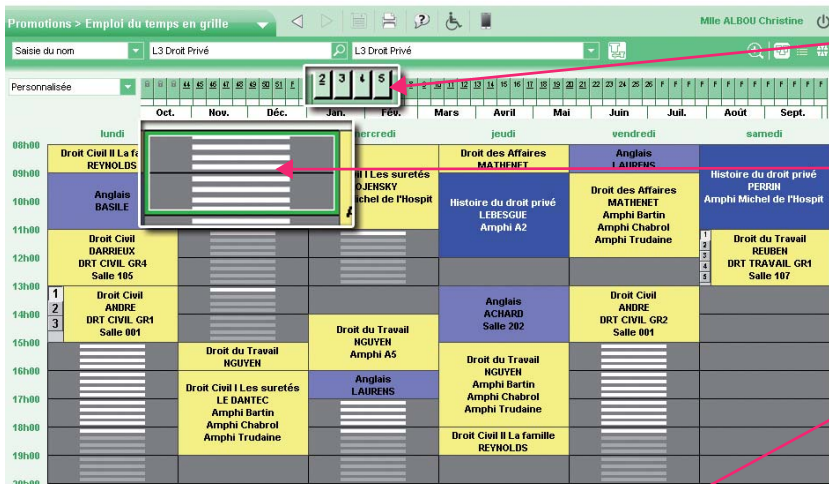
Promotions > Emploi du temps en grille

Mlle ALBOU Christine

Saisie du nom

L3 Droit Privé

L3 Droit Privé

Personnalisée

2 3 4 5

44 45 46 47 48 49 50 51 52 1 2 3 4 5 6 7 8 9 10 11 12 13 14 15 16 17 18 19 20 21 22 23 24 25 26 F F F F F F F F F F F F

Oct. Nov. Déc. Jan. Fév. Mars Avril Mai Juin Juil. Août Sept.

| | lundi | | mercredi | jeudi | vendredi | samedi |
|---|---|---|---|---|---|---|
| 08h00 | Droit Civil II La fa REYNOLDS | | | Droit des Affaires MATHENET | Anglais LAURENS | |
| 09h00 | | | Droit Civil I Les suretés OJENSKY Amphi Michel de l'Hospit | | | Histoire du droit privé PERRIN Amphi Michel de l'Hospit |
| 10h00 | Anglais BASILE | | | Histoire du droit privé LEBESGUE Amphi A2 | Droit des Affaires MATHENET Amphi Bartin Amphi Chabrol Amphi Trudaine | |
| 11h00 | Droit Civil DARRIEUX DRT CIVIL GR4 Salle 105 | | | | 1 2 3 4 5 | Droit du Travail REUBEN DRT TRAVAIL GR1 Salle 107 |
| 12h00 | | | | | | |
| 13h00 | 1 2 3 Droit Civil ANDRE DRT CIVIL GR1 Salle 001 | | | Anglais ACHARD Salle 202 | Droit Civil ANDRE DRT CIVIL GR2 Salle 001 | |
| 14h00 | | | Droit du Travail NGUYEN Amphi A5 | | | |
| 15h00 | | Droit du Travail NGUYEN | | Droit du Travail NGUYEN Amphi Bartin Amphi Chabrol Amphi Trudaine | | |
| 16h00 | | Droit Civil I Les suretés LE DANTEC Amphi Bartin Amphi Chabrol Amphi Trudaine | Anglais LAURENS | | | |
| 17h00 | | | | | | |
| 18h00 | | | | Droit Civil II La famille REYNOLDS | | |
| 19h00 | | | | | | |
| 20h00 | | | | | | |